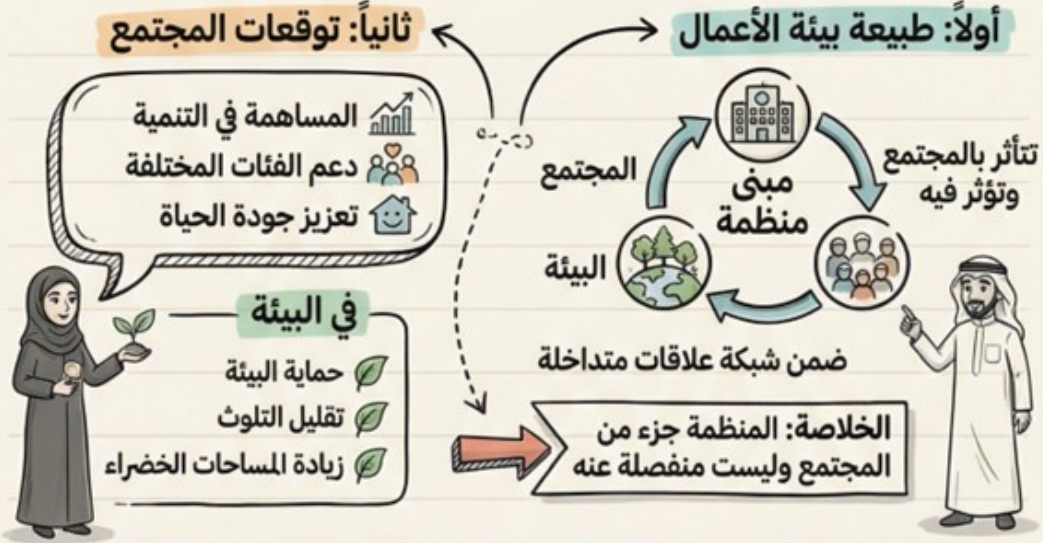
أولاً: طبيعة بيئة الأعمال

ثانياً: توقعات المجتمع

المساهمة في التنمية
دعم الفئات المختلفة
تعزيز جودة الحياة

المجتمع

مبنى
منظمة

تتأثر بالمجتمع
وتؤثر فيه

البيئة

ضمن شبكة علاقات متداخلة

في البيئة

حماية البيئة
تقليل التلوث
زيادة المساحات الخضراء

الخلاصة: المنظمة جزء من المجتمع وليست منفصلة عنه